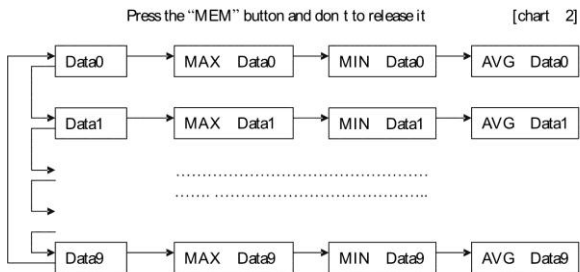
Press the "MEM" button and don t to release it [chart 2]

Data0
MAX Data0
MIN Data0
AVG Data0

Data1
MAX Data1
MIN Data1
AVG Data1

……………………………………………
……………………………………………

Data9
MAX Data9
MIN Data9
AVG Data9